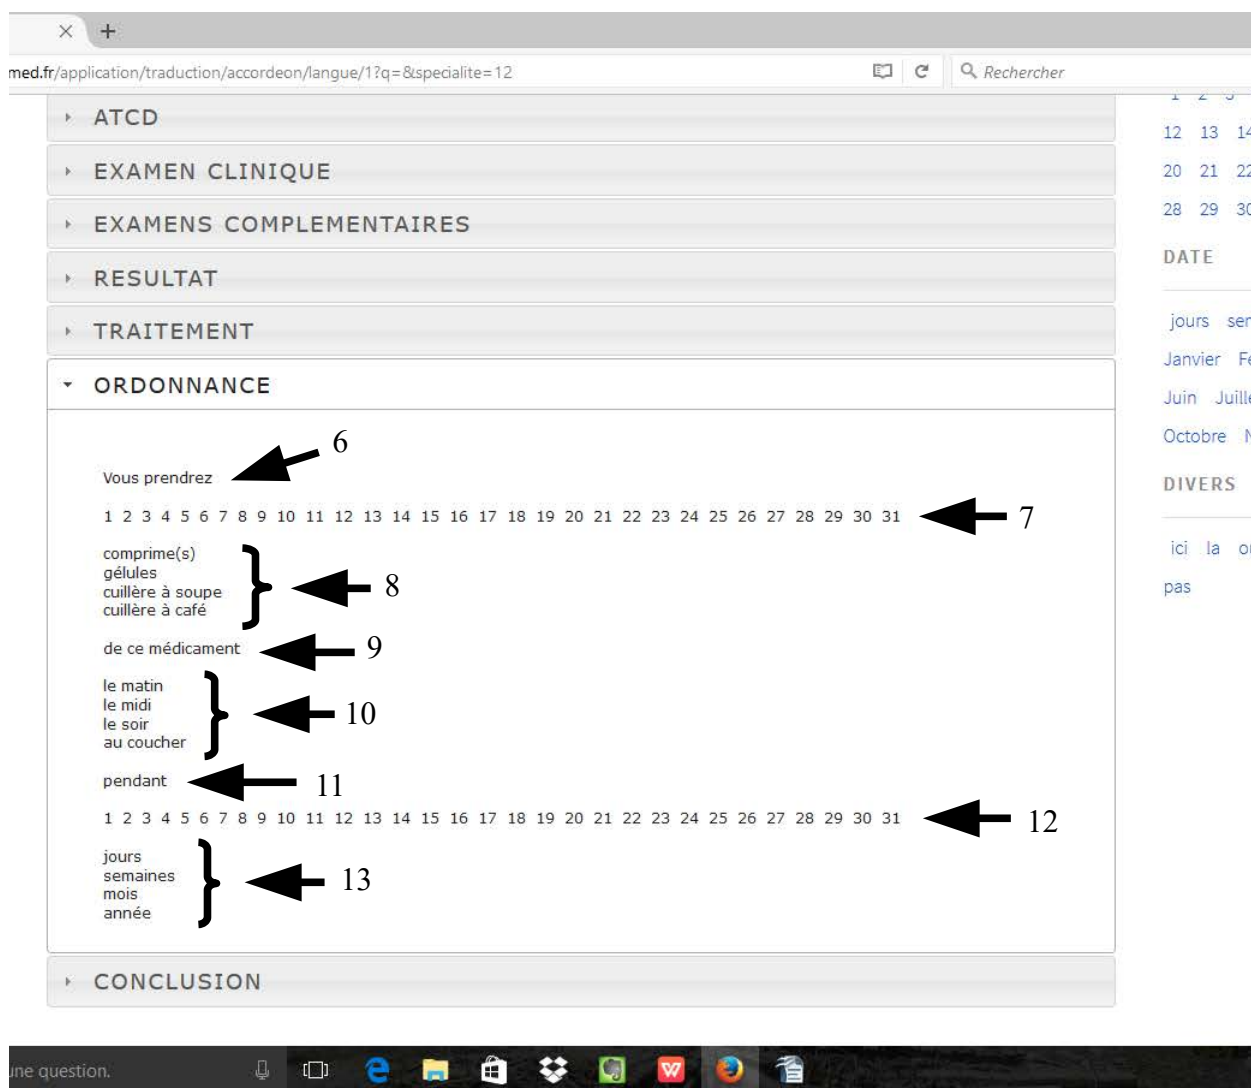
med.fr/application/traduction/accordeon/langue/1?q=&specialite=12

Rechercher

ATCD

EXAMEN CLINIQUE

EXAMENS COMPLEMENTAIRES

RESULTAT

TRAITEMENT

ORDONNANCE

Vous prendrez 6

1 2 3 4 5 6 7 8 9 10 11 12 13 14 15 16 17 18 19 20 21 22 23 24 25 26 27 28 29 30 31 7

comprime(s)
gélules
cuillère à soupe
cuillère à café 8

de ce médicament 9

le matin
le midi
le soir
au coucher 10

pendant 11

1 2 3 4 5 6 7 8 9 10 11 12 13 14 15 16 17 18 19 20 21 22 23 24 25 26 27 28 29 30 31 12

jours
semaines
mois
année 13

CONCLUSION

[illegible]
12 13 14
20 21 22
28 29 30

DATE

jours ser

Janvier Fe

Juin Juill

Octobre N

DIVERS

ici la o

pas

une question.